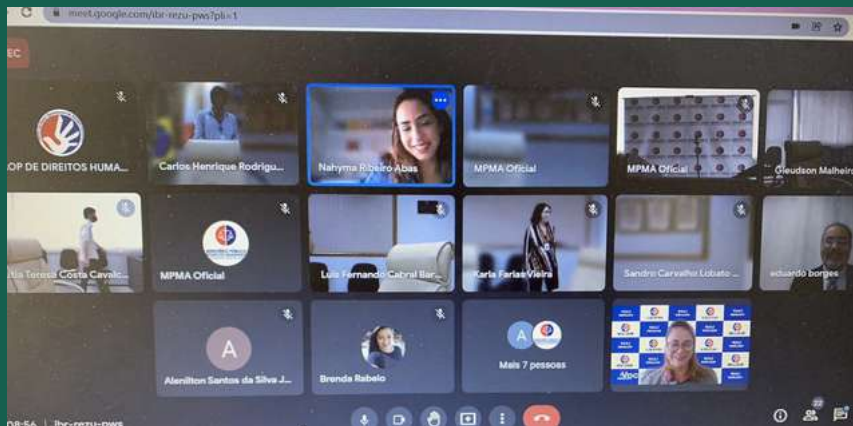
meet.google.com/ibr-rezu-pws?pli=1

EC

OP DE DIREITOS HUMA...

Carlos Henrique Rodrigu...

Nahyma Ribeiro Abas

MPMA Oficial

MPMA Oficial

Gleudson Malheir

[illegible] Teresa Costa Cavalc...

MPMA Oficial

Luis Fernando Cabral Bar...

Karla Farias Vieira

Sandro Carvalho Lobato ...

eduardo borges

A

Alenilton Santos da Silva J...

Brenda Rabelo

A

Mais 7 pessoas

08:56 | ibr-rezu-pws

22